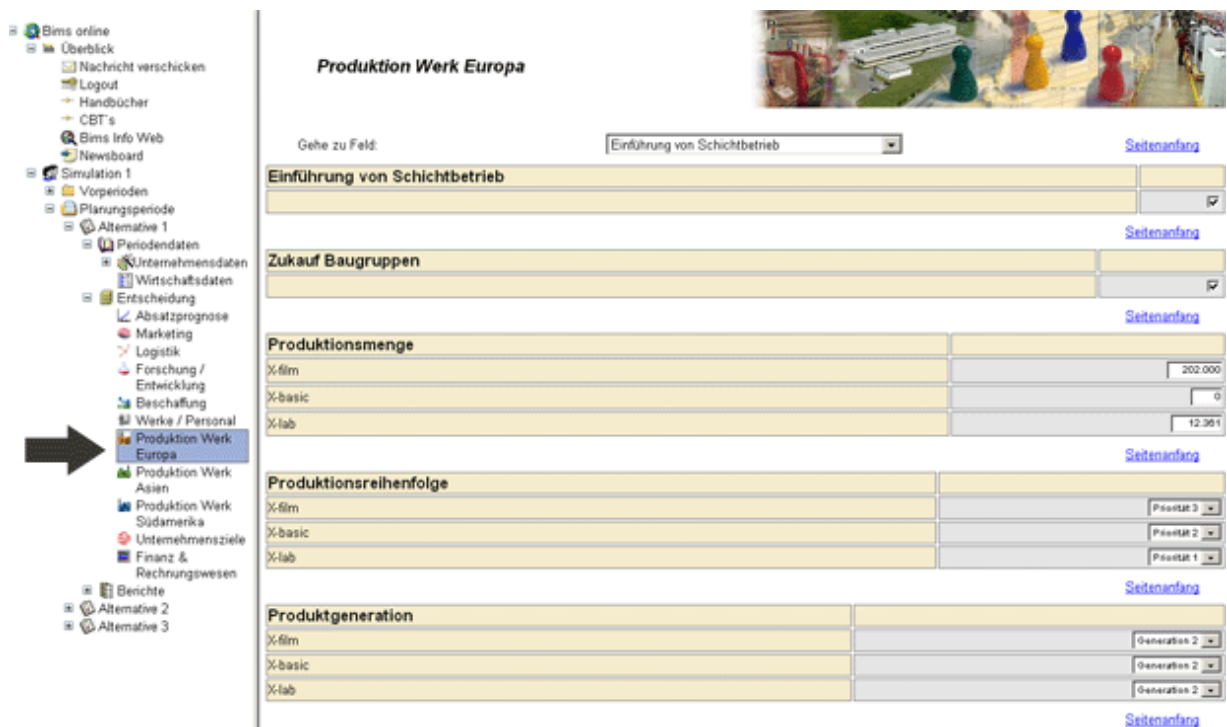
Bims online
Überblick
Nachricht verschicken
Logout
Handbücher
CBT's
Bims Info Web
Newsboard
Simulation 1
Vorperioden
Planungsperiode
Alternative 1
Periodendaten
Unternehmensdaten
Wirtschaftsdaten
Entscheidung
Absatzprognose
Marketing
Logistik
Forschung / Entwicklung
Beschaffung
Werke / Personal
Produktion Werk Europa
Produktion Werk Asien
Produktion Werk Südamerika
Unternehmensziele
Finanz & Rechnungswesen
Berichte
Alternative 2
Alternative 3

Produktion Werk Europa

Gehe zu Feld: Einführung von Schichtbetrieb
Seitenanfang

Einführung von Schichtbetrieb
Seitenanfang

Zukauf Baugruppen
Seitenanfang

Produktionsmenge
| | |
|---|---|
| X-film | 202.000 |
| X-basic | 0 |
| X-lab | 12.361 |

Seitenanfang

Produktionsreihenfolge
| | |
|---|---|
| X-film | Priorität 3 |
| X-basic | Priorität 2 |
| X-lab | Priorität 1 |

Seitenanfang

Produktgeneration
| | |
|---|---|
| X-film | Generation 2 |
| X-basic | Generation 2 |
| X-lab | Generation 2 |

Seitenanfang